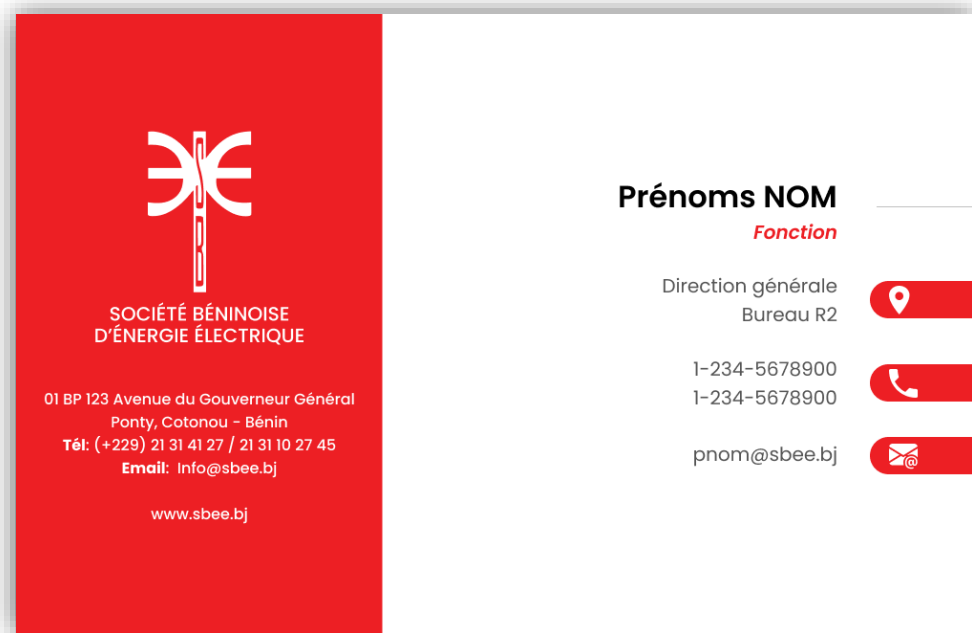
SOCIÉTÉ BÉNINOISE D'ÉNERGIE ÉLECTRIQUE

01 BP 123 Avenue du Gouverneur Général Ponty, Cotonou - Bénin
Tél: (+229) 21 31 41 27 / 21 31 10 27 45
Email: Info@sbee.bj

www.sbee.bj

Prénoms NOM
Fonction

Direction générale
Bureau R2

1-234-5678900
1-234-5678900

pnom@sbee.bj